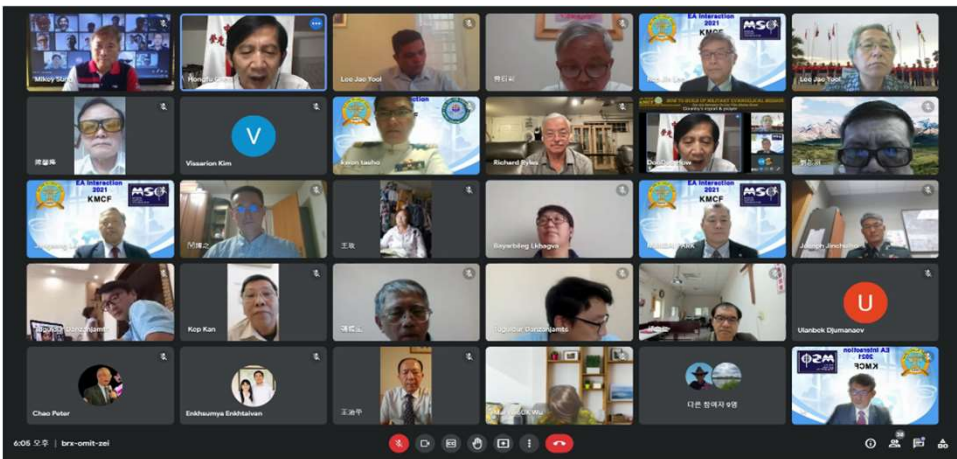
Mikey Strub
Hongfu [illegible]
Lee Jae Yool
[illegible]
EA Interaction 2021
KMCF
MSC
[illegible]
Lee Jae Yool
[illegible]
V
Vissarion Kim
Kwon taeho
Richard Byles
Dongkeun Seo
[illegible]
EA Interaction 2021
KMCF
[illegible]
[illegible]
王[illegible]
Bayarbileg Lkhagva
EA Interaction 2021
KMCF
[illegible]
Joseph Jinchen
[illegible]
Kop Kan
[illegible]
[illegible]
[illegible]
U
Ulanbek Djumanaev
Chao Peter
Enkhsumya Enkhtaivan
王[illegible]
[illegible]
다른 참여자 9명
EA Interaction 2021
KMCF
MSC
6:05 오후 | brx-omit-zei